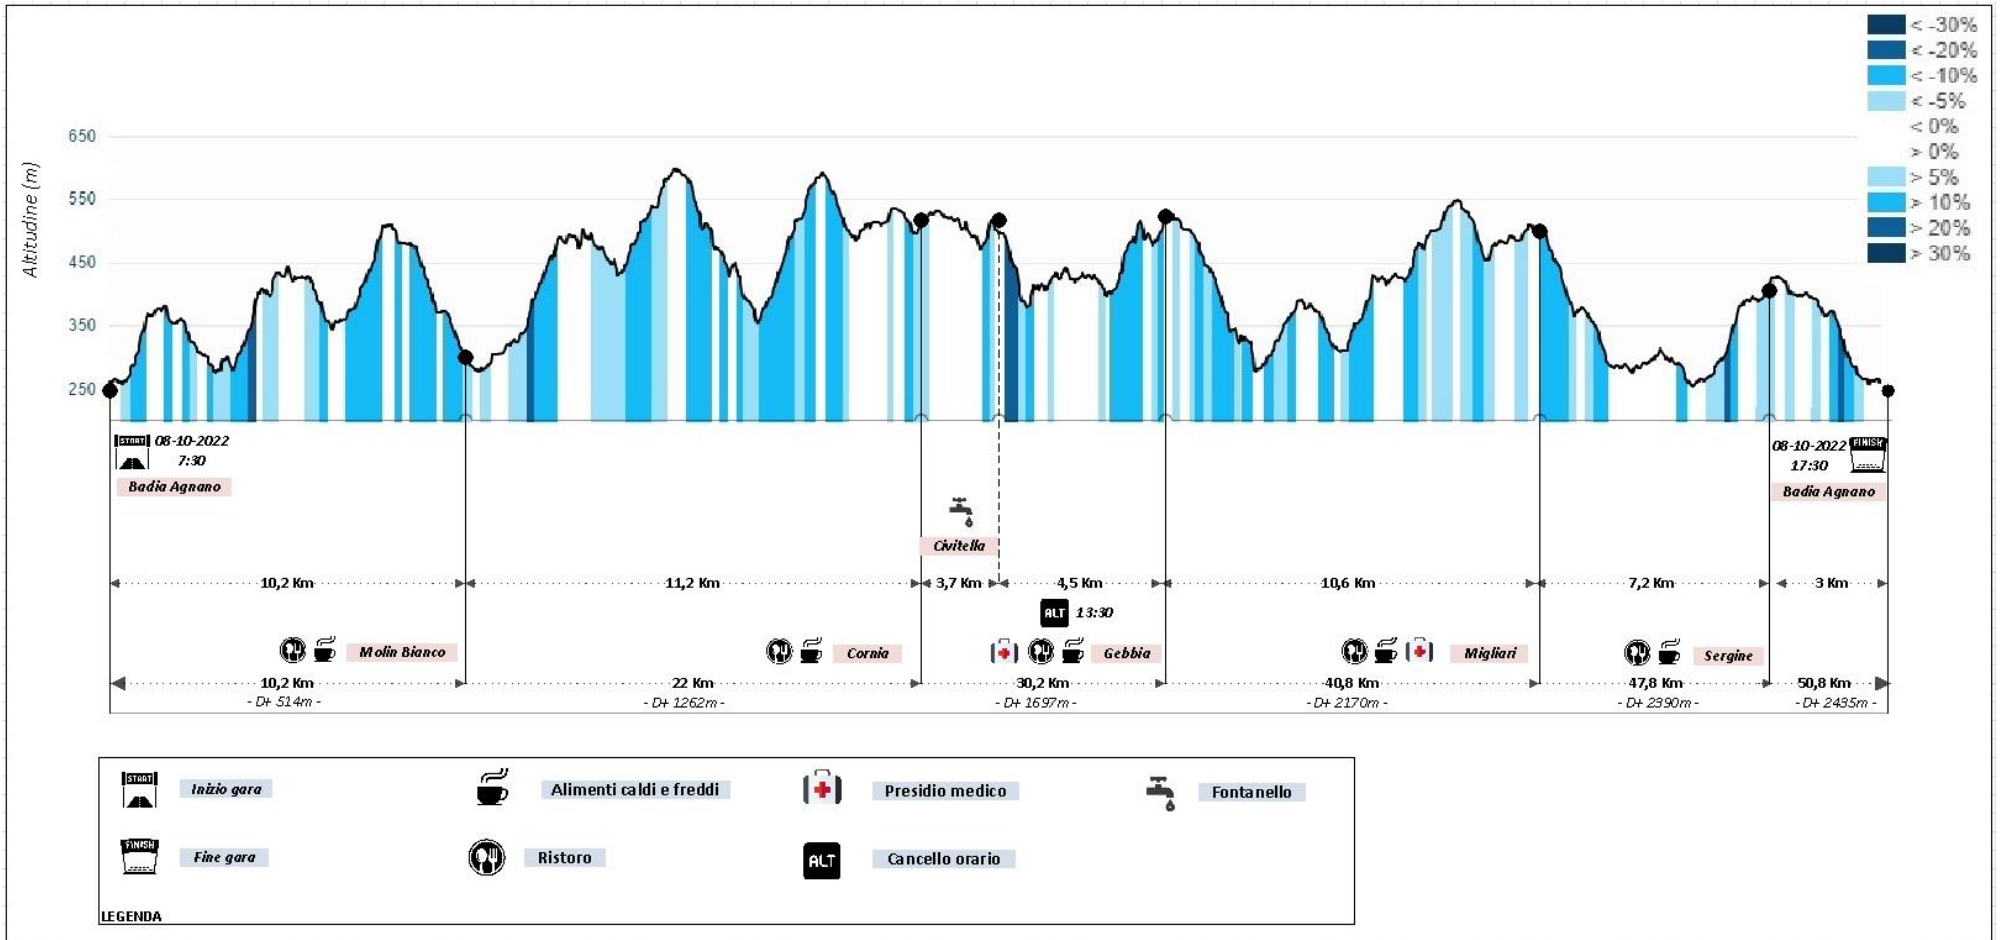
< -30%
< -20%
< -10%
< -5%
< 0%
> 0%
> 5%
> 10%
> 20%
> 30%

Altitudine (m)

650
550
450
350
250

START 08-10-2022 7:30
Badia Agnano

08-10-2022 17:30 FINISH
Badia Agnano

Civitella

10,2 Km
11,2 Km
3,7 Km
4,5 Km
10,6 Km
7,2 Km
3 Km

ALT 13:30

Molin Bianco
Cornia
Gebbia
Migliari
Sergine

10,2 Km
- D+ 514m -
22 Km
- D+ 1262m -
30,2 Km
- D+ 1697m -
40,8 Km
- D+ 2170m -
47,8 Km
- D+ 2390m -
50,8 Km
- D+ 2435m -

START Inizio gara
Alimenti caldi e freddi
Presidio medico
Fontanello
FINISH Fine gara
Ristoro
ALT Cancello orario
LEGENDA